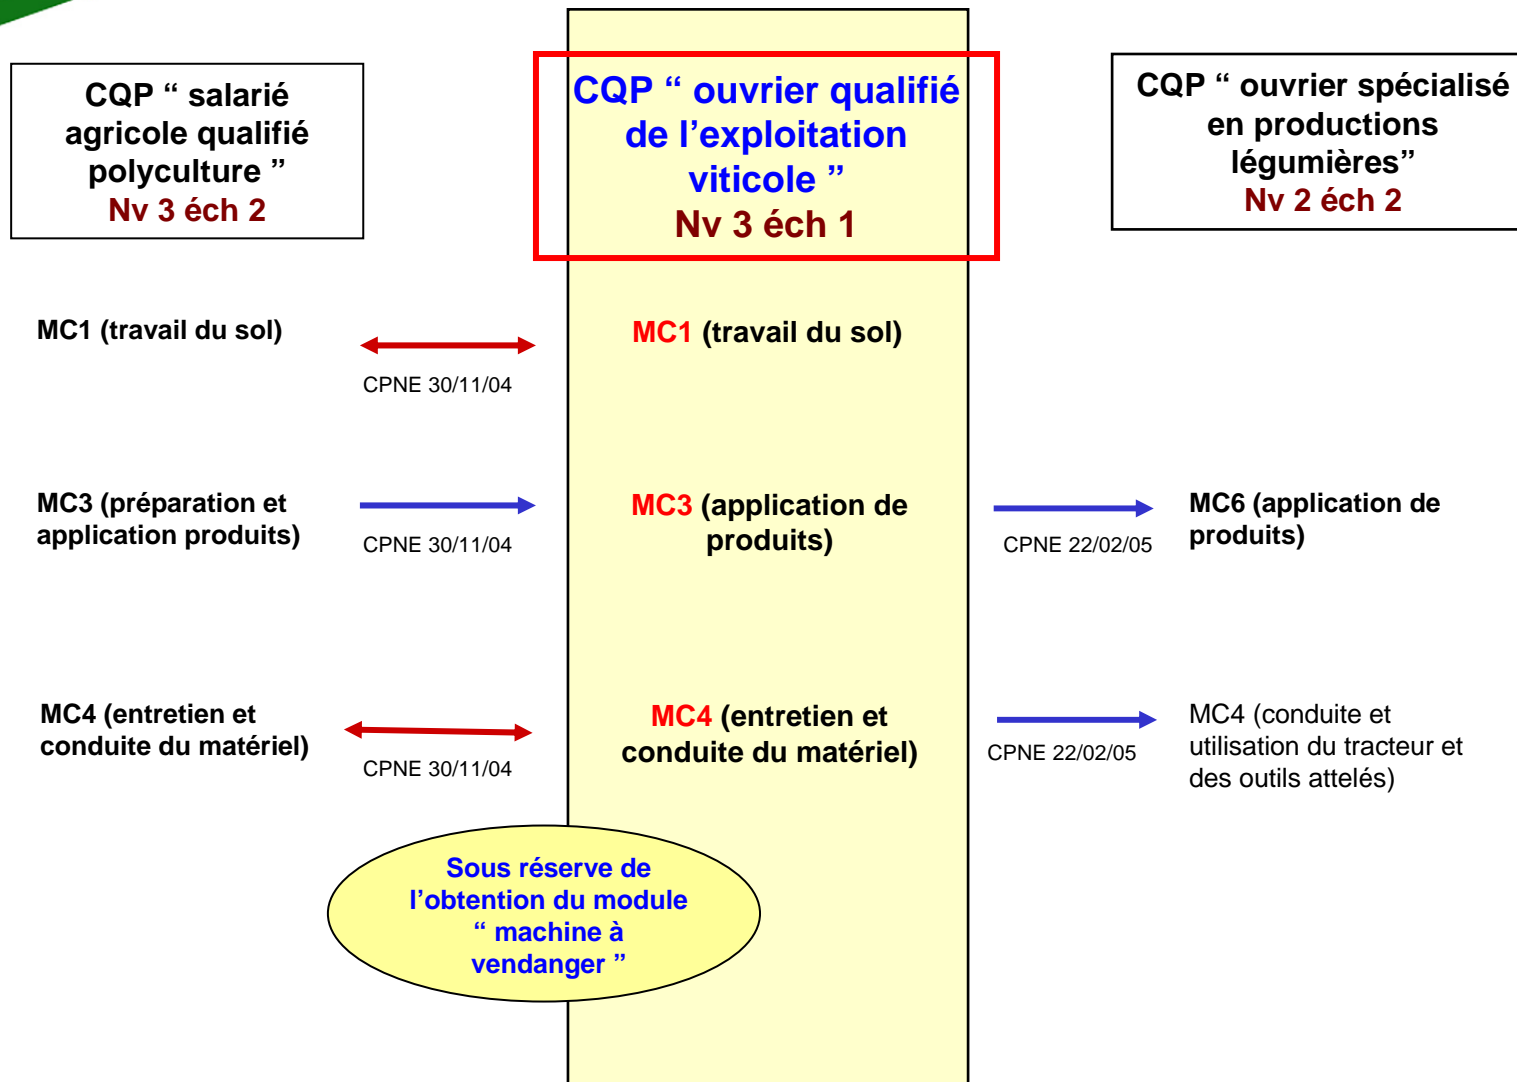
CQP “ salarié agricole qualifié polyculture ”
Nv 3 éch 2

CQP “ ouvrier qualifié de l’exploitation viticole ”
Nv 3 éch 1

CQP “ ouvrier spécialisé en productions légumières”
Nv 2 éch 2

MC1 (travail du sol)

CPNE 30/11/04

MC1 (travail du sol)

MC3 (préparation et application produits)

CPNE 30/11/04

MC3 (application de produits)

CPNE 22/02/05

MC6 (application de produits)

MC4 (entretien et conduite du matériel)

CPNE 30/11/04

MC4 (entretien et conduite du matériel)

CPNE 22/02/05

MC4 (conduite et utilisation du tracteur et des outils attelés)

Sous réserve de l’obtention du module “ machine à vendanger ”